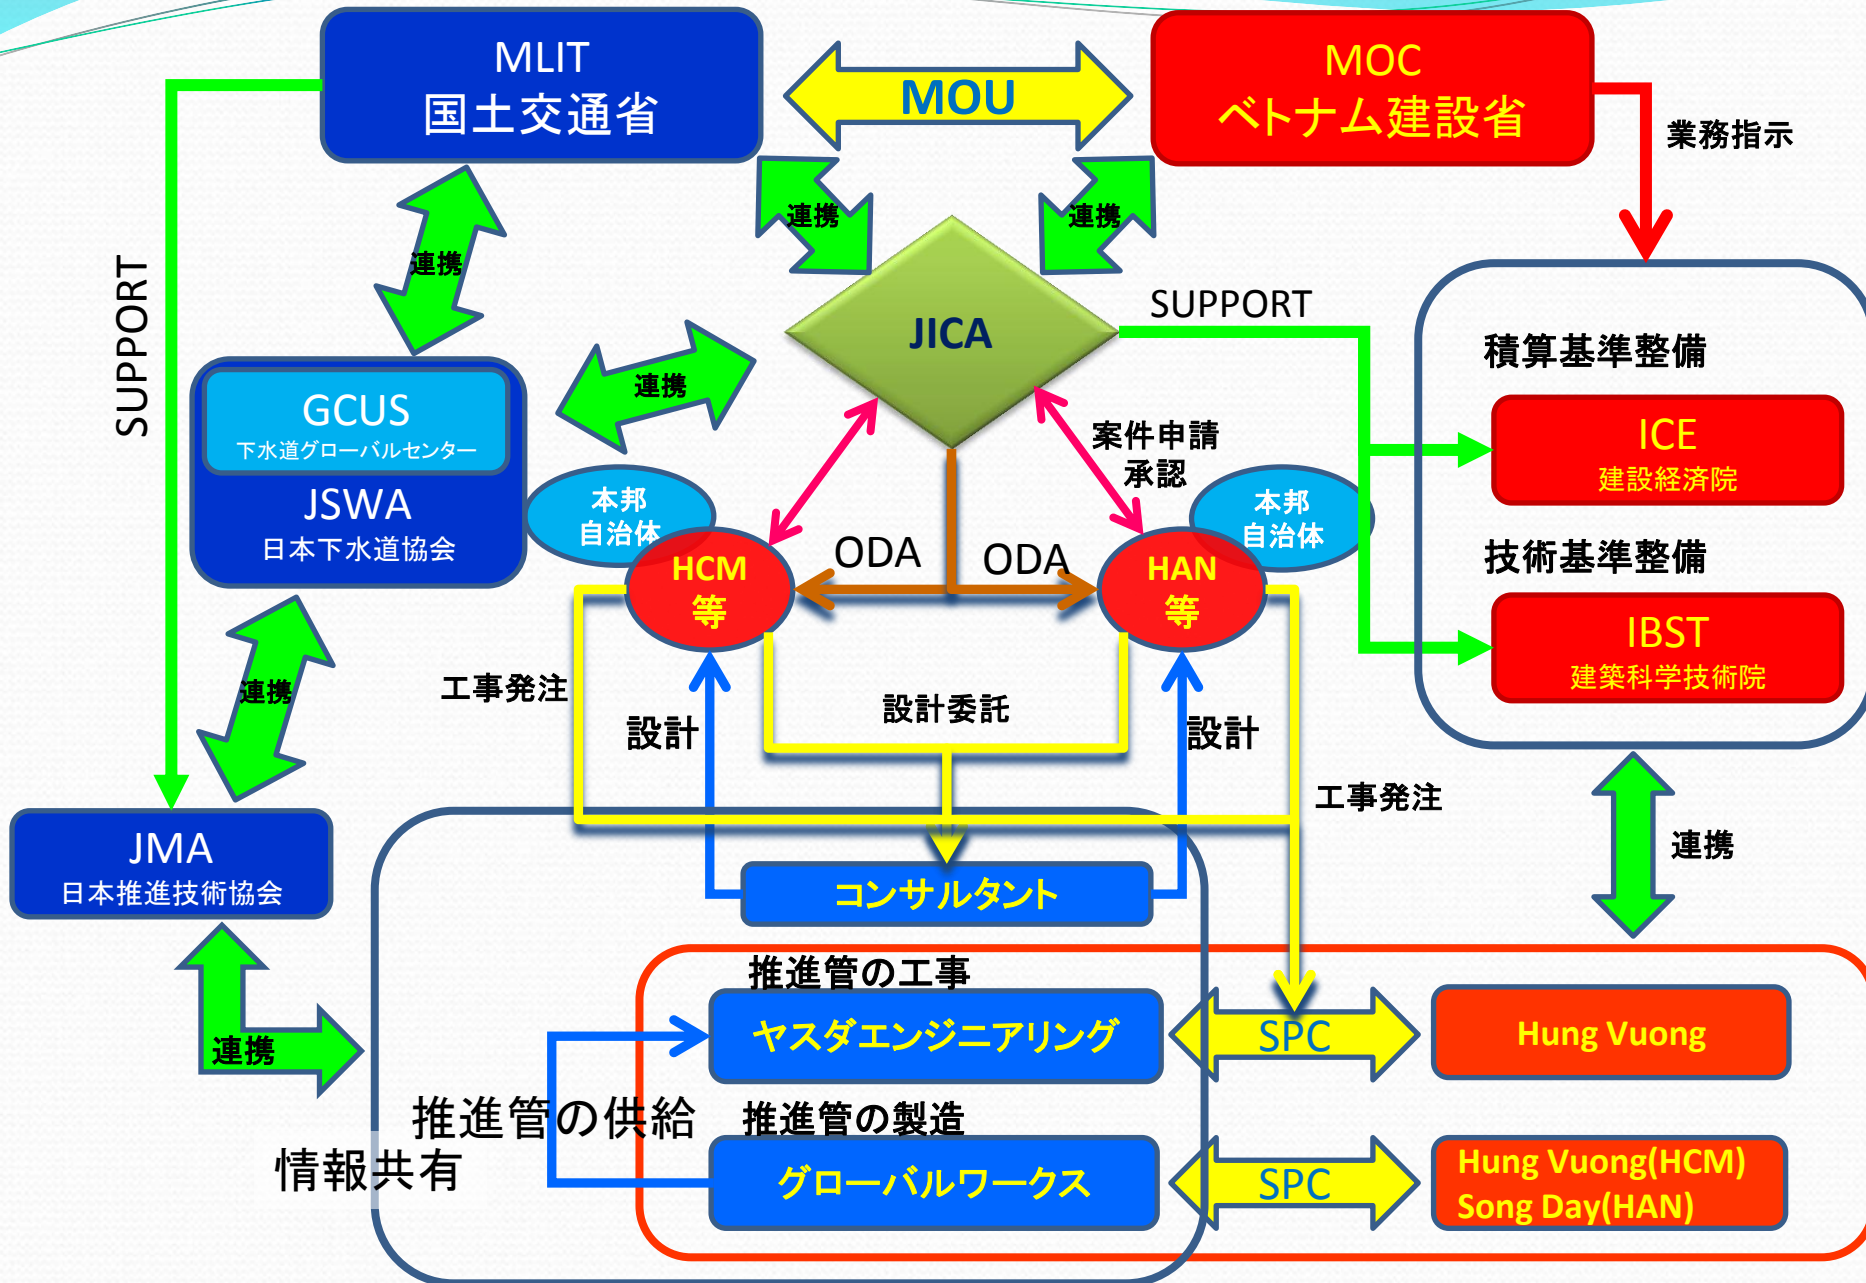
MLIT
国土交通省

MOU

MOC
ベトナム建設省

業務指示

連携

連携

連携

SUPPORT

JICA

SUPPORT

積算基準整備

ICE
建設経済院

GCUS
下水道グローバルセンター

JSWA
日本下水道協会

連携

本邦
自治体

案件申請
承認

本邦
自治体

技術基準整備

IBST
建築科学技術院

HCM
等

ODA

ODA

HAN
等

連携

工事発注

設計

設計委託

設計

工事発注

連携

JMA
日本推進技術協会

コンサルタント

推進管の工事

ヤスダエンジニアリング

SPC

Hung Vuong

連携

推進管の供給

推進管の製造

情報共有

グローバルワークス

SPC

Hung Vuong(HCM)
Song Day(HAN)